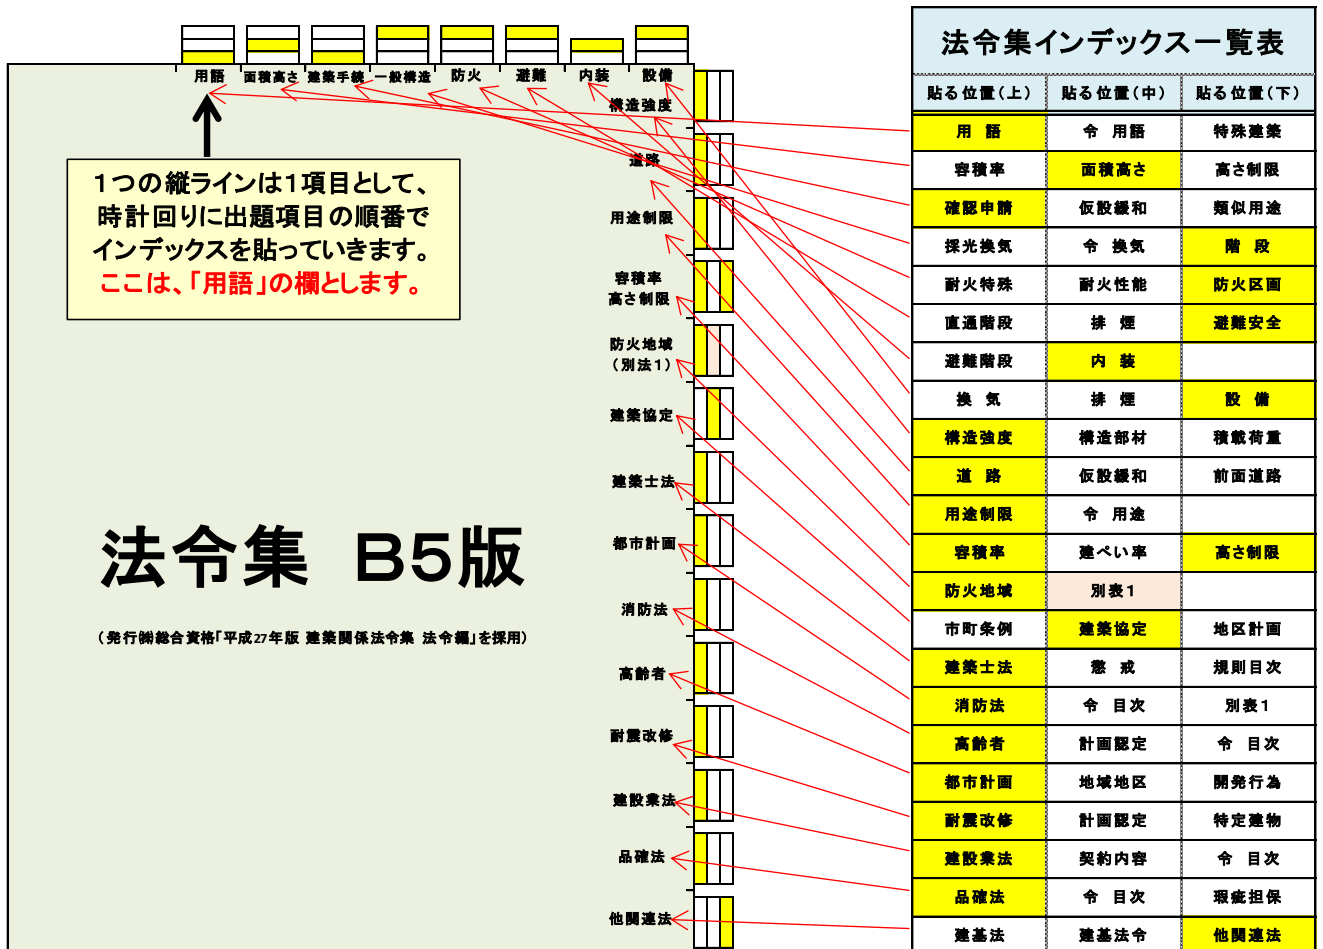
用語　面積高さ　建築手続　一般構造　防火　避難　内装　設備

構造強度

道路

用途制限

容積率
高さ制限

防火地域
（別法1）

建築協定

建築士法

都市計画

消防法

高齢者

耐震改修

建設業法

品確法

他関連法

1つの縦ラインは1項目として、時計回りに出題項目の順番でインデックスを貼っていきます。
ここは、「用語」の欄とします。

法令集　B5版

（発行㈱総合資格「平成27年版 建築関係法令集 法令編」を採用）

法令集インデックス一覧表

| 貼る位置（上） | 貼る位置（中） | 貼る位置（下） |
|---|---|---|
| 用　語 | 令　用語 | 特殊建築 |
| 容積率 | 面積高さ | 高さ制限 |
| 確認申請 | 仮設緩和 | 類似用途 |
| 採光換気 | 令　換気 | 階　段 |
| 耐火特殊 | 耐火性能 | 防火区画 |
| 直通階段 | 排　煙 | 避難安全 |
| 避難階段 | 内　装 | |
| 換　気 | 排　煙 | 設　備 |
| 構造強度 | 構造部材 | 積載荷重 |
| 道　路 | 仮設緩和 | 前面道路 |
| 用途制限 | 令　用途 | |
| 容積率 | 建ぺい率 | 高さ制限 |
| 防火地域 | 別表1 | |
| 市町条例 | 建築協定 | 地区計画 |
| 建築士法 | 懲　戒 | 規則目次 |
| 消防法 | 令　目次 | 別表1 |
| 高齢者 | 計画認定 | 令　目次 |
| 都市計画 | 地域地区 | 開発行為 |
| 耐震改修 | 計画認定 | 特定建物 |
| 建設業法 | 契約内容 | 令　目次 |
| 品確法 | 令　目次 | 瑕疵担保 |
| 建基法 | 建基法令 | 他関連法 |